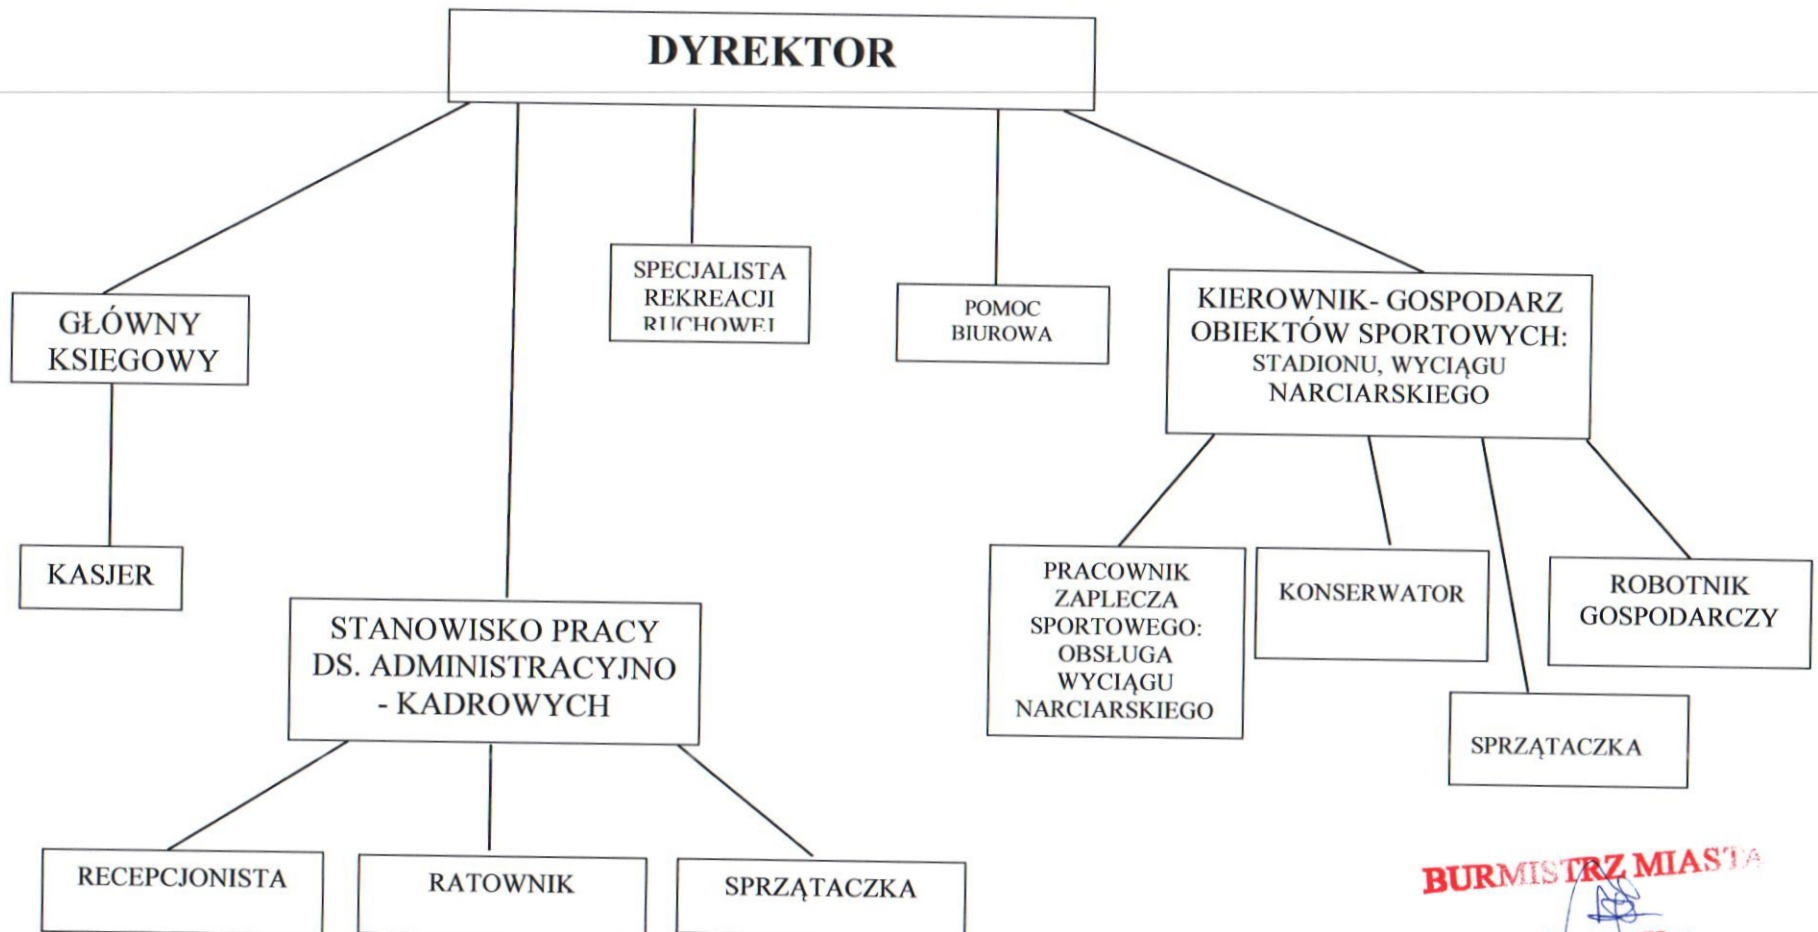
DYREKTOR

GŁÓWNY KSIEGOWY

KASJER

SPECJALISTA REKREACJI RUCHOWEJ

POMOC BIUROWA

KIEROWNIK- GOSPODARZ OBIEKTÓW SPORTOWYCH: STADIONU, WYCIĄGU NARCIARSKIEGO

STANOWISKO PRACY DS. ADMINISTRACYJNO - KADROWYCH

PRACOWNIK ZAPLECZA SPORTOWEGO: OBSŁUGA WYCIĄGU NARCIARSKIEGO

KONSERWATOR

ROBOTNIK GOSPODARCZY

SPRZĄTACZKA

RECEPCJONISTA

RATOWNIK

SPRZĄTACZKA

BURMISTRZ MIASTA